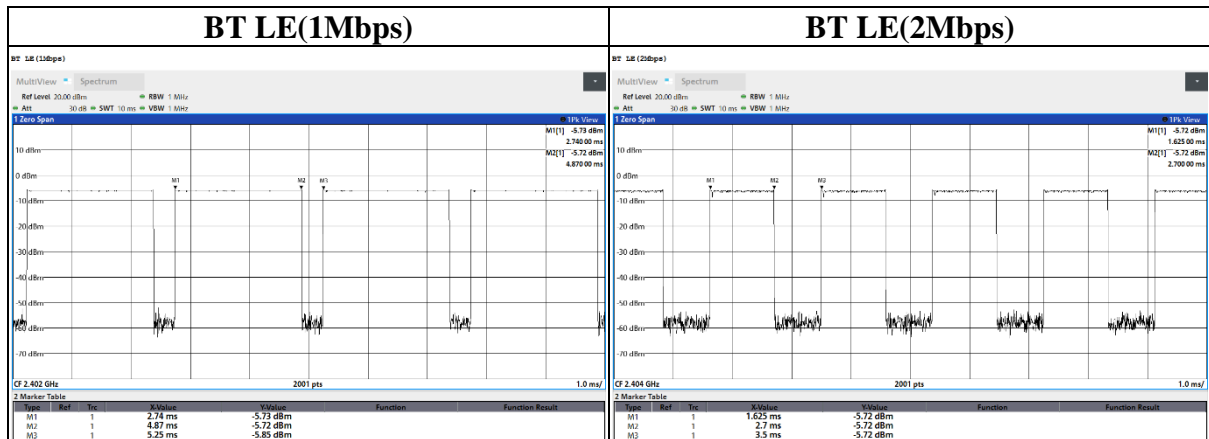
| BT LE(1Mbps) | BT LE(2Mbps) |
|---|---|
| BT LE(1Mbps) MultiView Spectrum Ref Level 20.00 dBm RBW 1 MHz Att 30 dB SWT 10 ms VBW 1 MHz 1 Zero Span 1Pk View M1[1] -5.73 dBm 2.740 00 ms M2[1] -5.72 dBm 4.870 00 ms 10 dBm 0 dBm M1 M2 M3 -10 dBm -20 dBm -30 dBm -40 dBm -50 dBm -60 dBm -70 dBm CF 2.402 GHz 2001 pts 1.0 ms/ 2 Marker Table | BT LE(2Mbps) MultiView Spectrum Ref Level 20.00 dBm RBW 1 MHz Att 30 dB SWT 10 ms VBW 1 MHz 1 Zero Span 1Pk View M1[1] -5.72 dBm 1.625 00 ms M2[1] -5.72 dBm 2.700 00 ms 10 dBm 0 dBm M1 M2 M3 -10 dBm -20 dBm -30 dBm -40 dBm -50 dBm -60 dBm -70 dBm CF 2.404 GHz 2001 pts 1.0 ms/ 2 Marker Table |

| Type | Ref | Trc | X-Value | Y-Value | Function | Function Result |
|---|---|---|---|---|---|---|
| M1 | | 1 | 2.74 ms | -5.73 dBm | | |
| M2 | | 1 | 4.87 ms | -5.72 dBm | | |
| M3 | | 1 | 5.25 ms | -5.85 dBm | | |

| Type | Ref | Trc | X-Value | Y-Value | Function | Function Result |
|---|---|---|---|---|---|---|
| M1 | | 1 | 1.625 ms | -5.72 dBm | | |
| M2 | | 1 | 2.7 ms | -5.72 dBm | | |
| M3 | | 1 | 3.5 ms | -5.72 dBm | | |